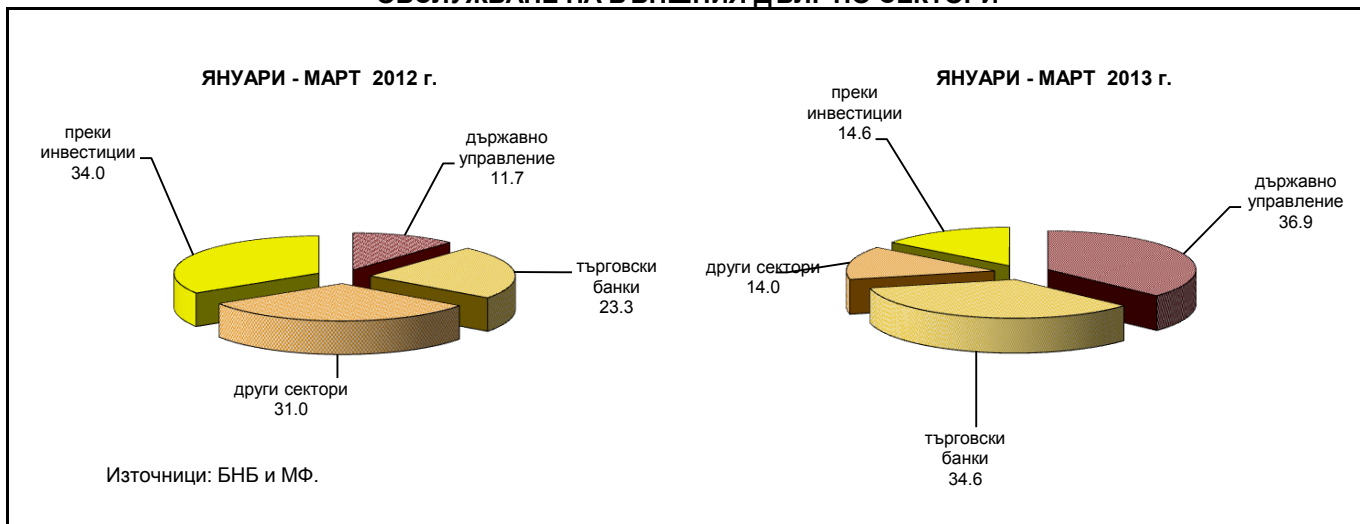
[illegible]

ЯНУАРИ - МАРТ 2012 г.

преки инвестиции 34.0

държавно управление 11.7

търговски банки 23.3

други сектори 31.0

ЯНУАРИ - МАРТ 2013 г.

преки инвестиции 14.6

държавно управление 36.9

други сектори 14.0

търговски банки 34.6

Източници: БНБ и МФ.